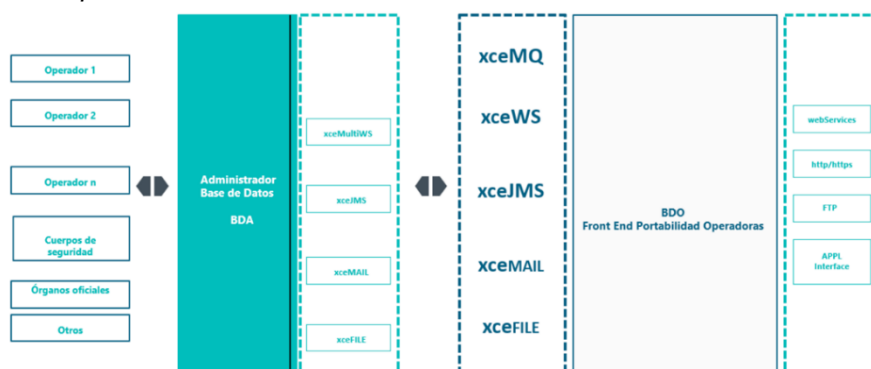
Operador 1

Operador 2

Operador n

Cuerpos de seguridad

Órganos oficiales

Otros

Administrador Base de Datos

BDA

xceMultiWS

xceJMS

xceMAIL

xceFILE

xceMQ

xceWS

xceJMS

xceMAIL

xceFILE

BDO
Front End Portabilidad Operadoras

webServices

http/https

FTP

APPL Interface